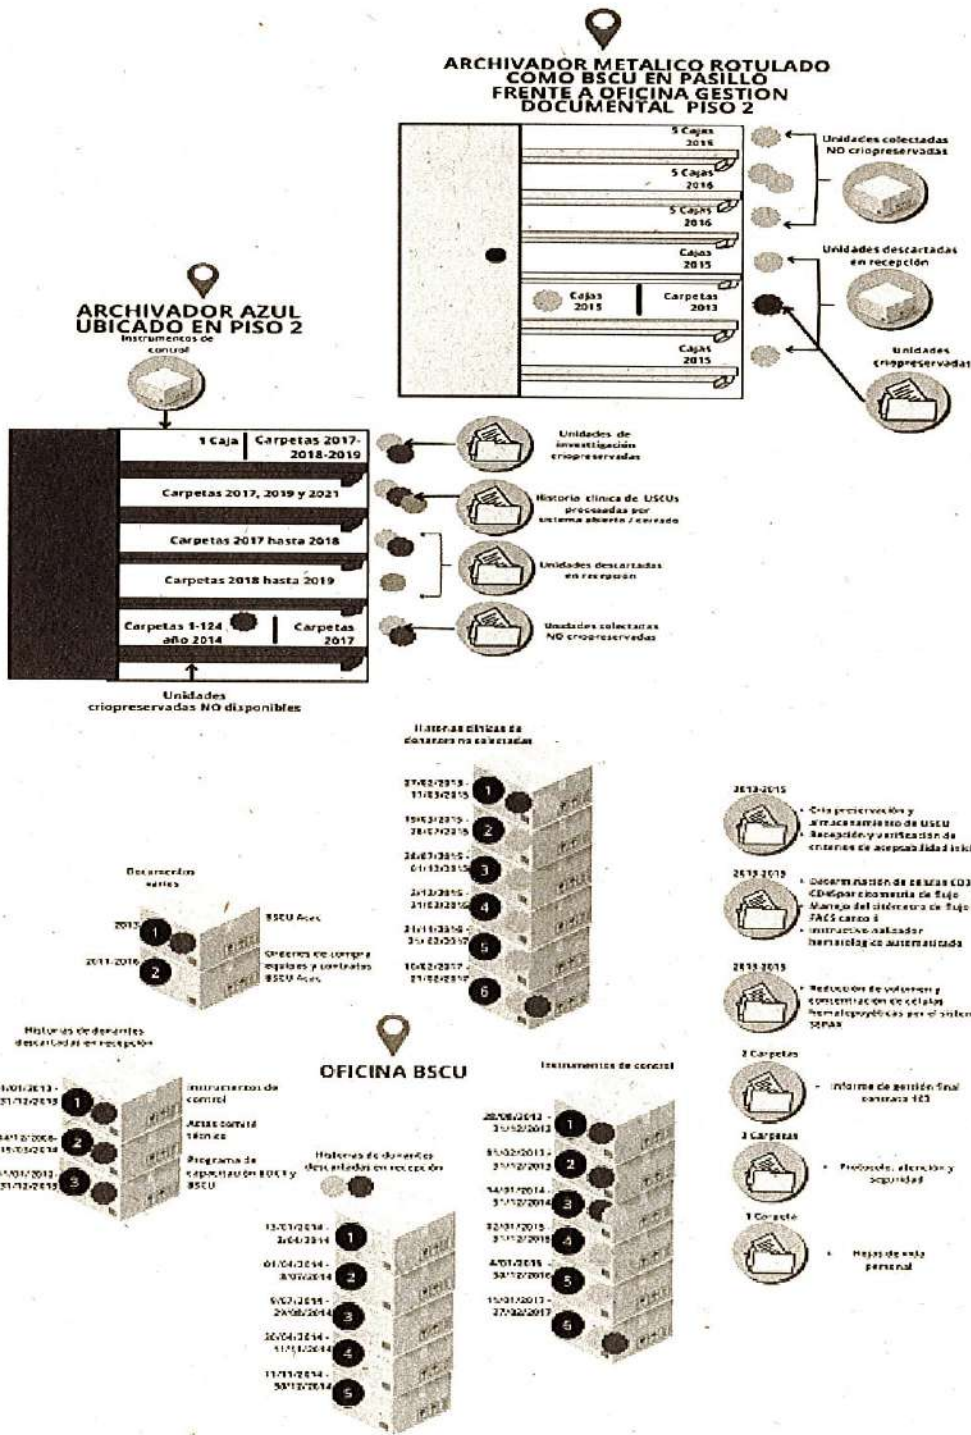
ARCHIVADOR METALICO ROTULADO COMO BSCU EN PASILLO FRENTE A OFICINA GESTION DOCUMENTAL PISO 2

5 Cajas 2016

5 Cajas 2016

5 Cajas 2016

Cajas 2015

Cajas 2015

Carpetas 2013

Cajas 2015

Unidades colectadas NO criopreservadas

Unidades descartadas en recepción

Unidades criopreservadas

ARCHIVADOR AZUL UBICADO EN PISO 2

Instrumentos de control

1 Caja | Carpetas 2017-2018-2019

Carpetas 2017, 2019 y 2021

Carpetas 2017 hasta 2018

Carpetas 2018 hasta 2019

Carpetas 1-124 año 2014 | Carpetas 2017

Unidades criopreservadas NO disponibles

Unidades de investigación criopreservadas

Historia clínica de USCUs procesadas por sistema abierto / cerrado

Unidades descartadas en recepción

Unidades colectadas NO criopreservadas

Historias clínicas de donantes no colectadas

27/02/2013 - 11/03/2015 1

19/03/2015 - 28/07/2015 2

28/07/2015 - 01/12/2015 3

2/12/2015 - 21/03/2016 4

22/11/2016 - 31/12/2016 5

10/02/2017 - 27/02/2017 6

Documentos varios

2013 1 BSCU Aces

2011-2016 2 Ordenes de compra equipos y contratos BSCU Aces

Historias de donantes descartadas en recepción

01/01/2013 - 31/12/2013 1 Instrumentos de control

14/12/2006 - 15/03/2014 2 Actas comité técnico

11/01/2012 - 31/12/2013 3 Programa de capacitación BDCH y BSCU

OFICINA BSCU

Historias de donantes descartadas en recepción

13/01/2014 - 3/04/2014 1

01/04/2014 - 3/07/2014 2

9/07/2014 - 29/08/2014 3

30/08/2014 - 11/11/2014 4

11/11/2014 - 30/12/2014 5

Instrumentos de control

20/06/2012 - 31/12/2012 1

11/02/2013 - 31/12/2012 2

14/01/2014 - 31/12/2014 3

12/01/2015 - 31/12/2015 4

4/01/2016 - 30/12/2016 5

15/01/2017 - 27/02/2017 6

2013-2015
• Criopreservación y almacenamiento de USCU
• Recepción y verificación de criterios de aceptabilidad inicial

2013-2015
• Determinación de células CD34 por citometría de flujo
• Manejo del citómetro de flujo FACS canto II
• Instructivo analizador hematológico automatizado

2013-2015
• Reducción de volumen y concentración de células hematopoyéticas por el sistema Sepax

2 Carpetas
• Informe de gestión final contrato 183

3 Carpetas
• Protocolo, atención y seguridad

1 Carpeta
• Hojas de vida personal